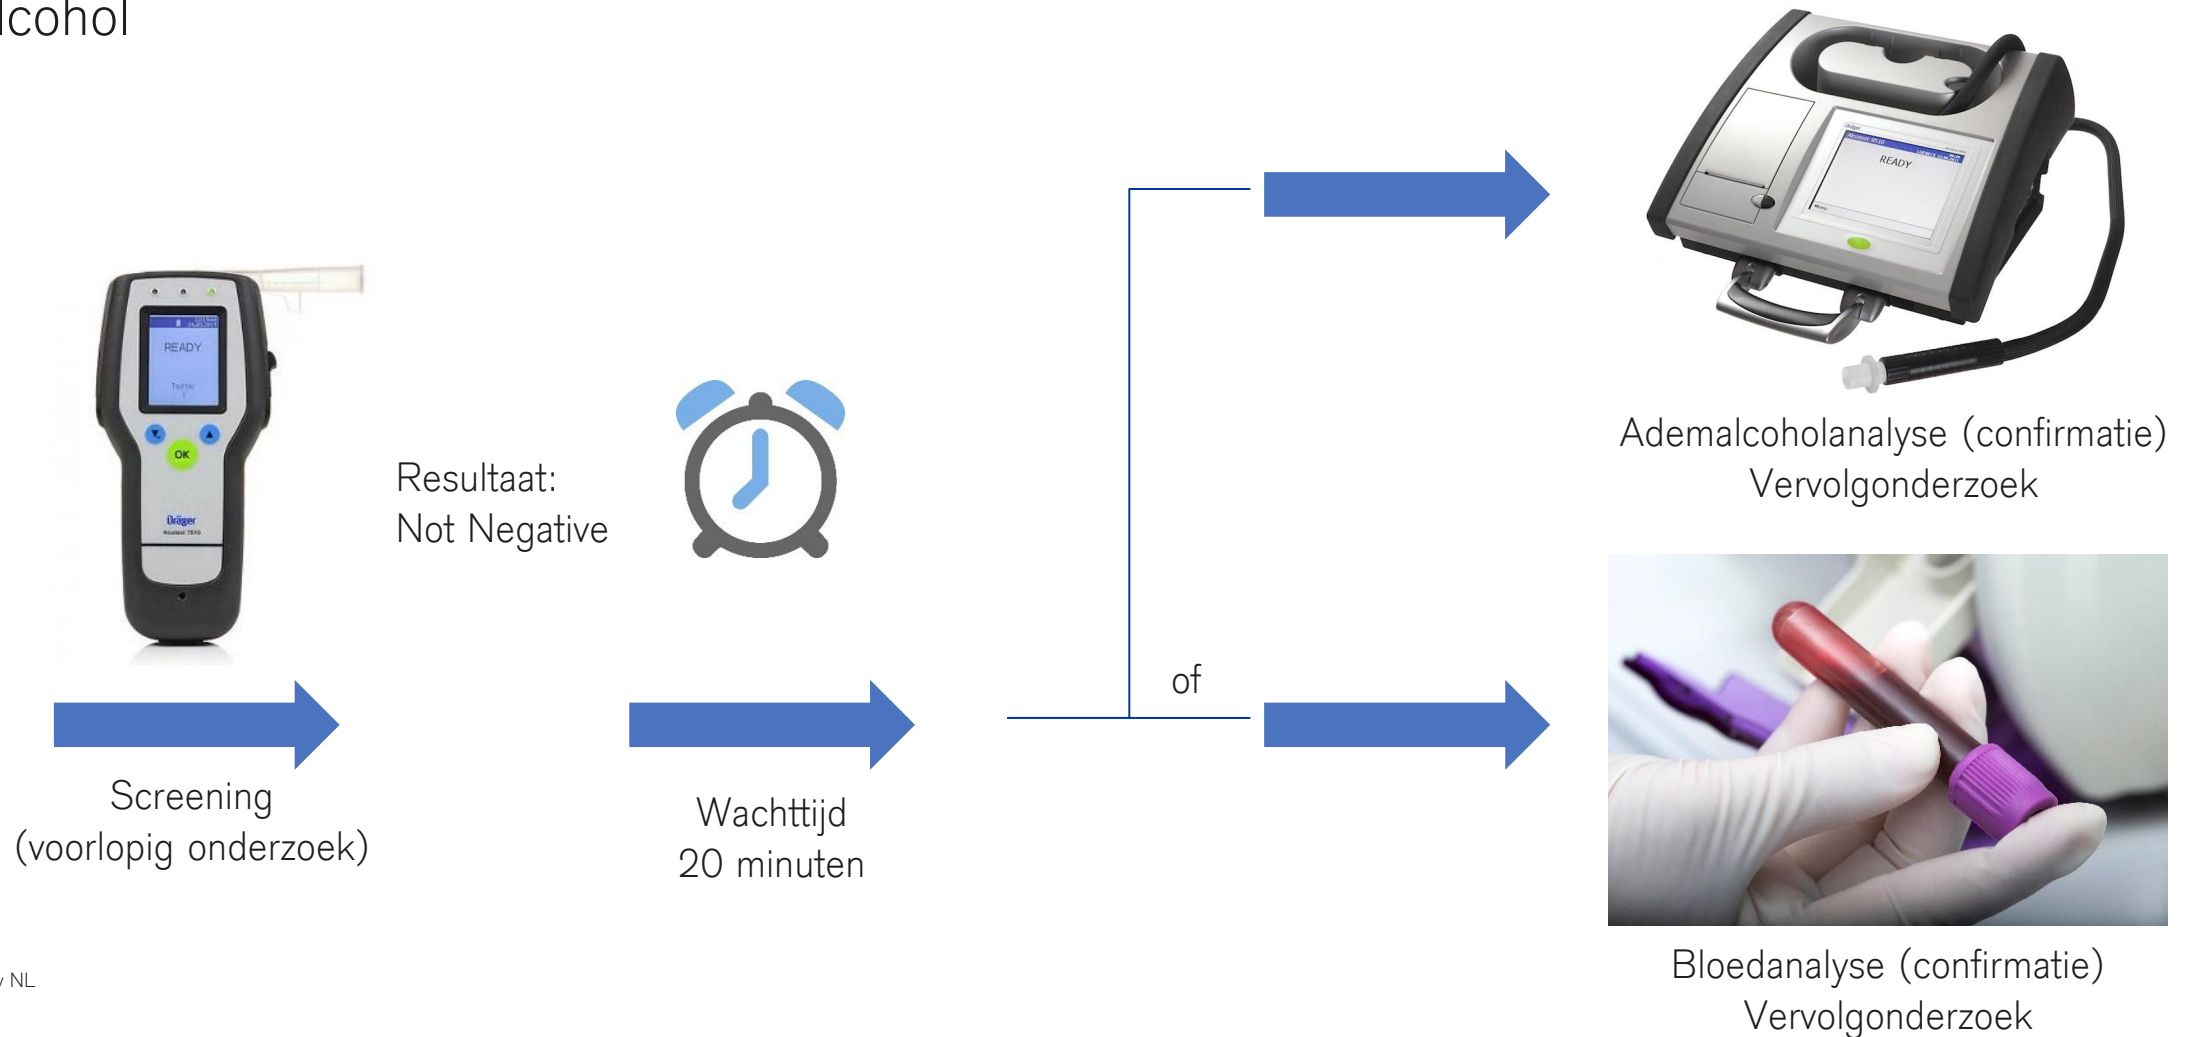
lcohol

READY

OK

Dräger

Resultaat:
Not Negative

Screening
(voorlopig onderzoek)

Wachttijd
20 minuten

of

READY

Ademalcoholanalyse (confirmatie)
Vervolgonderzoek

Bloedanalyse (confirmatie)
Vervolgonderzoek

NL